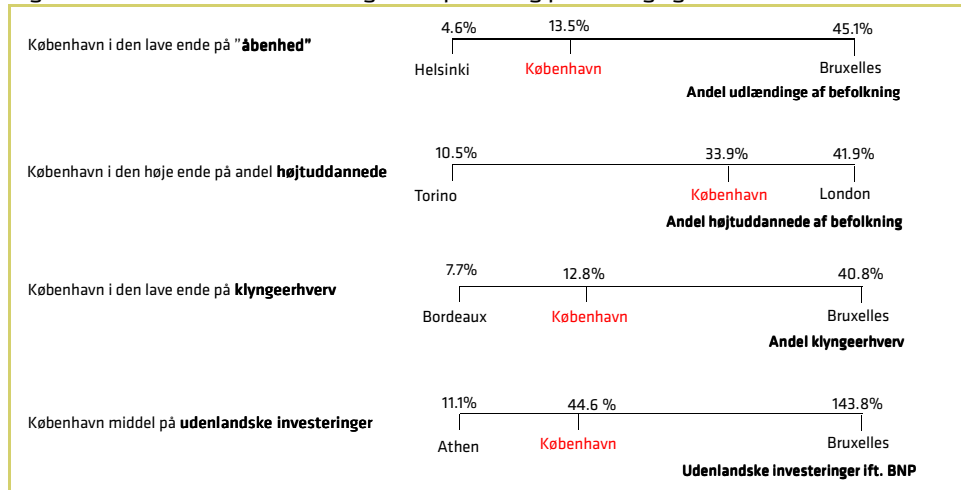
København i den lave ende på "**åbenhed"**

4.6% 13.5% 45.1%

Helsinki København Bruxelles

**Andel udlændinge af befolkning**

København i den høje ende på andel **højtuddannede**

10.5% 33.9% 41.9%

Torino København London

**Andel højtuddannede af befolkning**

København i den lave ende på **klyngeerhverv**

7.7% 12.8% 40.8%

Bordeaux København Bruxelles

**Andel klyngeerhverv**

København middel på **udenlandske investeringer**

11.1% 44.6 % 143.8%

Athen København Bruxelles

**Udenlandske investeringer ift. BNP**